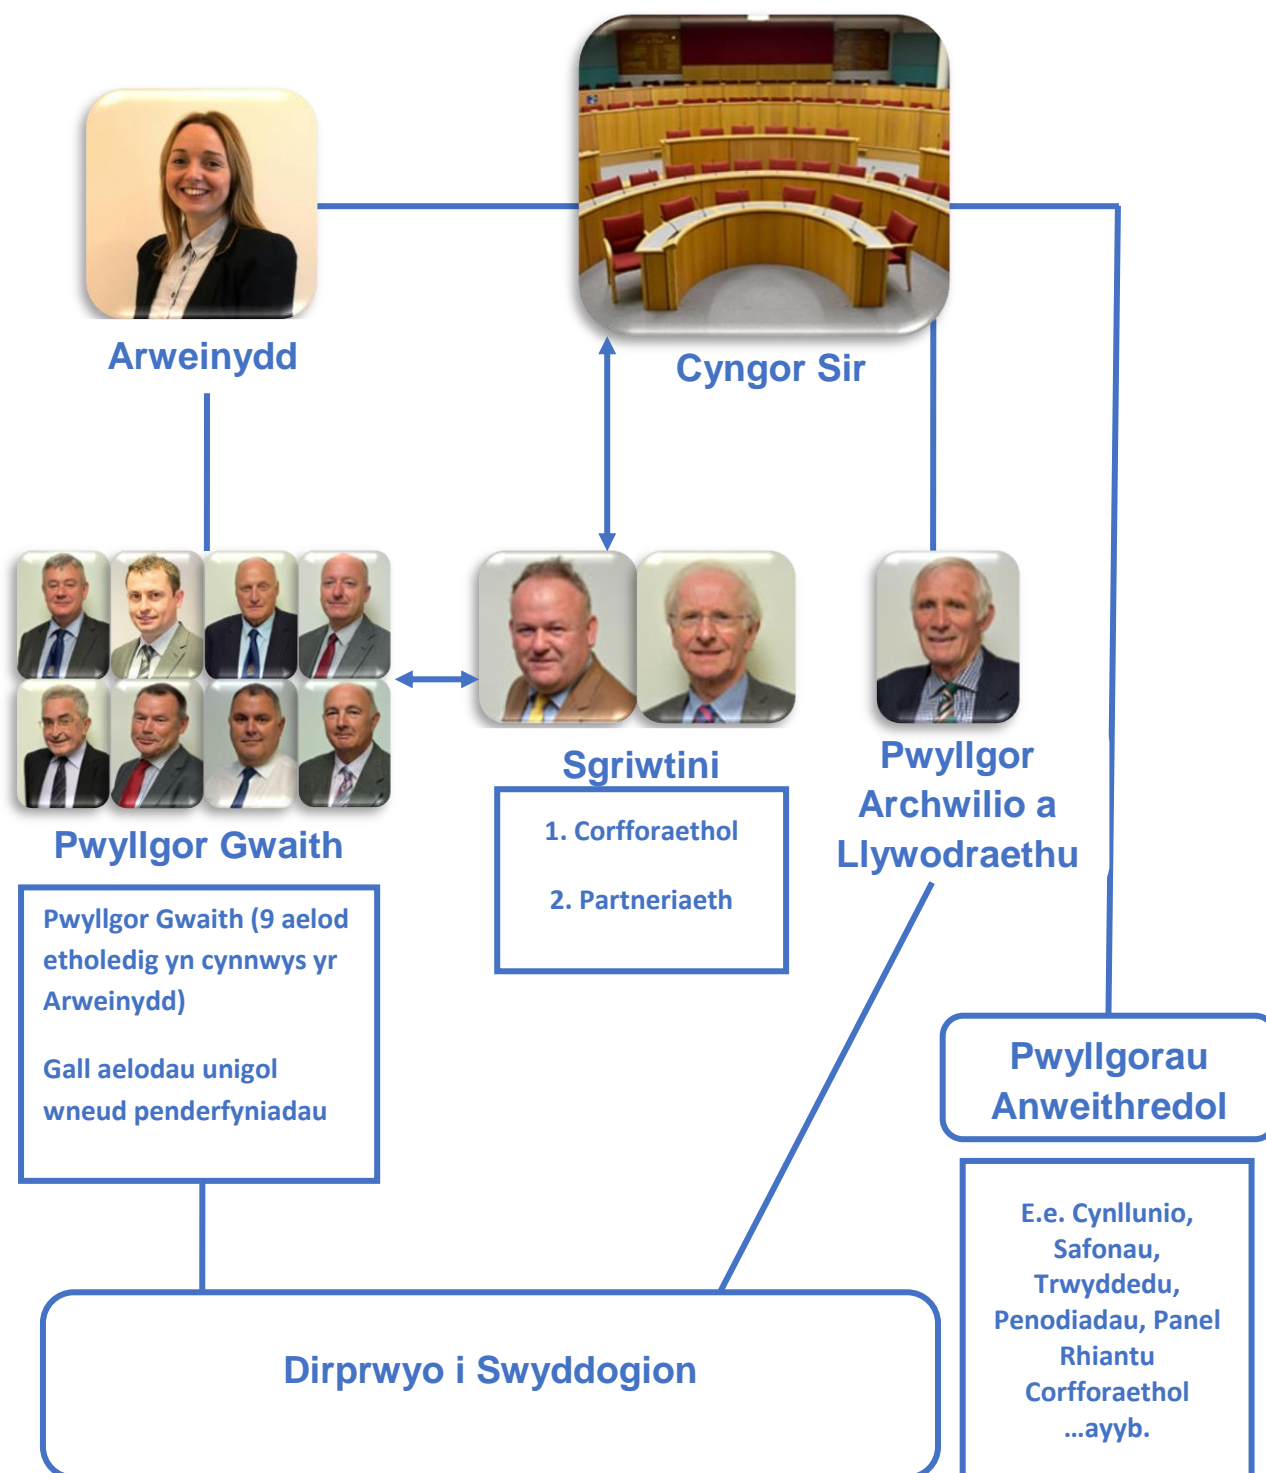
Arweinydd

Cyngor Sir

Pwyllgor Gwaith

Sgriwtini

1. Corfforaethol

2. Partneriaeth

Pwyllgor Archwilio a Llywodraethu

Pwyllgor Gwaith (9 aelod etholedig yn cynnwys yr Arweinydd)

Gall aelodau unigol wneud penderfyniadau

Pwyllgorau Anweithredol

E.e. Cynllunio, Safonau, Trwyddedu, Penodiadau, Panel Rhiantu Corfforaethol ...ayyb.

Dirprwyo i Swyddogion